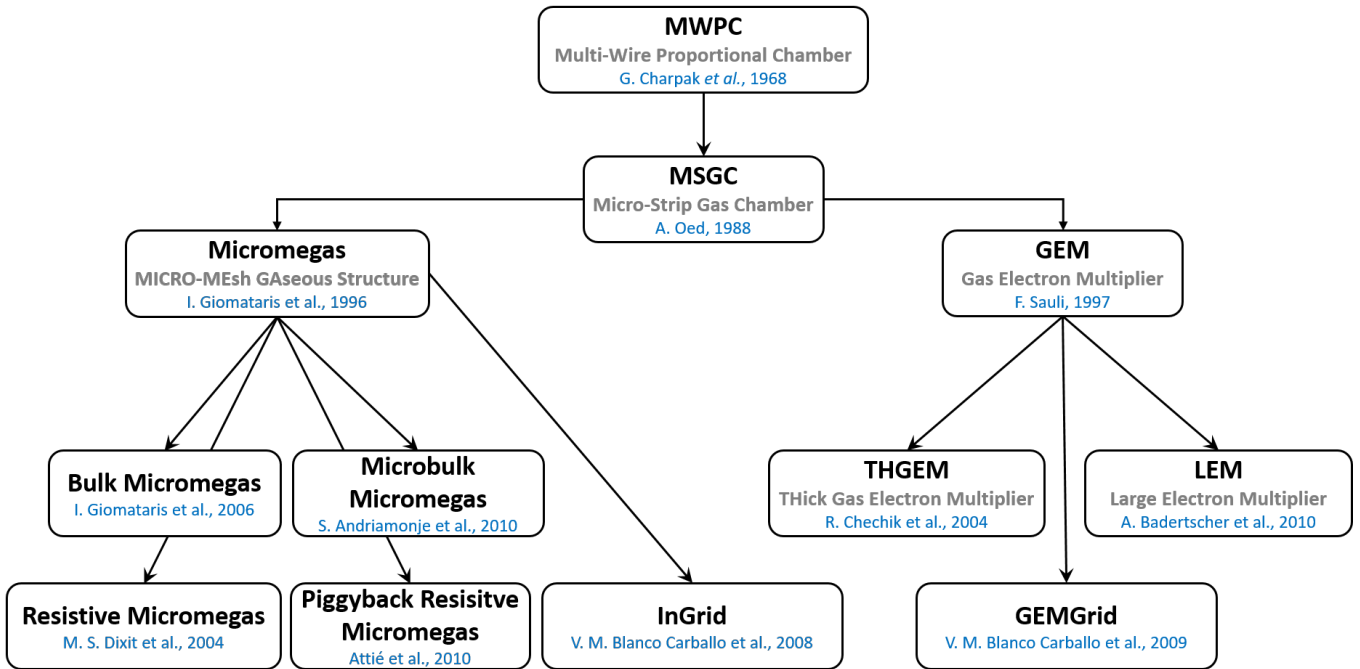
MWPC
Multi-Wire Proportional Chamber
G. Charpak *et al.*, 1968

MSGC
Micro-Strip Gas Chamber
A. Oed, 1988

Micromegas
MICRO-MEsh GAseous Structure
I. Giomataris et al., 1996

GEM
Gas Electron Multiplier
F. Sauli, 1997

Bulk Micromegas
I. Giomataris et al., 2006

Microbulk Micromegas
S. Andriamonje et al., 2010

THGEM
THick Gas Electron Multiplier
R. Chechik et al., 2004

LEM
Large Electron Multiplier
A. Badertscher et al., 2010

Resistive Micromegas
M. S. Dixit et al., 2004

Piggyback Resisitve Micromegas
Attié et al., 2010

InGrid
V. M. Blanco Carballo et al., 2008

GEMGrid
V. M. Blanco Carballo et al., 2009